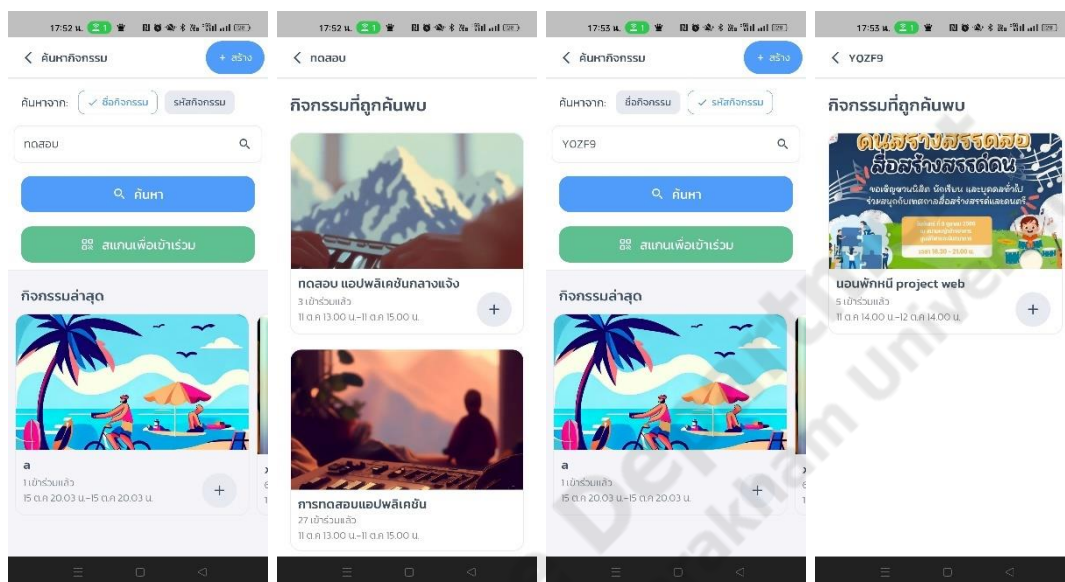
17:52 น.

< ค้นหากิจกรรม

+ สร้าง

ค้นหาจาก: ✓ ชื่อกิจกรรม รหัสกิจกรรม

ทดสอบ

ค้นหา

สแกนเพื่อเข้าร่วม

กิจกรรมล่าสุด

a

1 เข้าร่วมแล้ว

15 ต.ค 20.03 น.-15 ต.ค 20.03 น.

+

17:52 น.

< ทดสอบ

กิจกรรมที่ถูกค้นพบ

ทดสอบ แอปพลิเคชันกลางแจ้ง

3 เข้าร่วมแล้ว

11 ต.ค 13.00 น.-11 ต.ค 15.00 น.

+

การทดสอบแอปพลิเคชัน

27 เข้าร่วมแล้ว

11 ต.ค 13.00 น.-11 ต.ค 15.00 น.

17:53 น.

< ค้นหากิจกรรม

+ สร้าง

ค้นหาจาก: ชื่อกิจกรรม ✓ รหัสกิจกรรม

YOZF9

ค้นหา

สแกนเพื่อเข้าร่วม

กิจกรรมล่าสุด

a

1 เข้าร่วมแล้ว

15 ต.ค 20.03 น.-15 ต.ค 20.03 น.

+

17:53 น.

< YOZF9

กิจกรรมที่ถูกค้นพบ

ดนตรีสร้างสรรค์ สื่อสร้างสรรค์คน

ขอเชิญชวนนิสิต นักเรียน และบุคคลทั่วไป ร่วมสนุกกับเทศกาลสื่อสร้างสรรค์และดนตรี

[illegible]

นอนพักหนึ่ project web

5 เข้าร่วมแล้ว

11 ต.ค 14.00 น.-12 ต.ค 14.00 น.

+